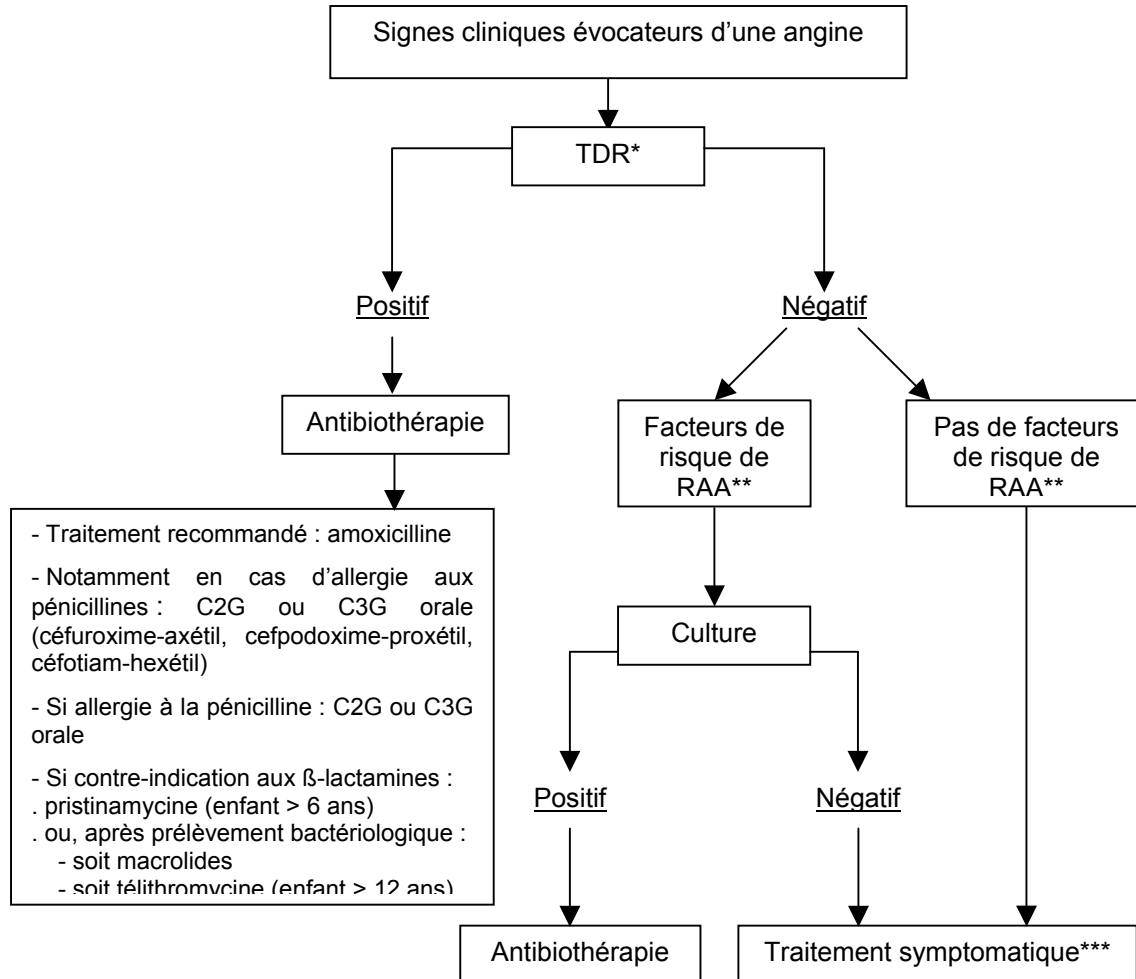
Signes cliniques évocateurs d'une angine

TDR*

Positif

Négatif

Antibiothérapie

Facteurs de risque de RAA**

Pas de facteurs de risque de RAA**

- Traitement recommandé : amoxicilline

- Notamment en cas d'allergie aux pénicillines : C2G ou C3G orale (céfuroxime-axétil, cefpodoxime-proxétil, céfotiam-hexétil)

- Si allergie à la pénicilline : C2G ou C3G orale

- Si contre-indication aux ß-lactamines :
. pristinamycine (enfant > 6 ans)
. ou, après prélèvement bactériologique :
- soit macrolides
- soit télithromycine (enfant > 12 ans)

Culture

Positif

Négatif

Antibiothérapie

Traitement symptomatique***